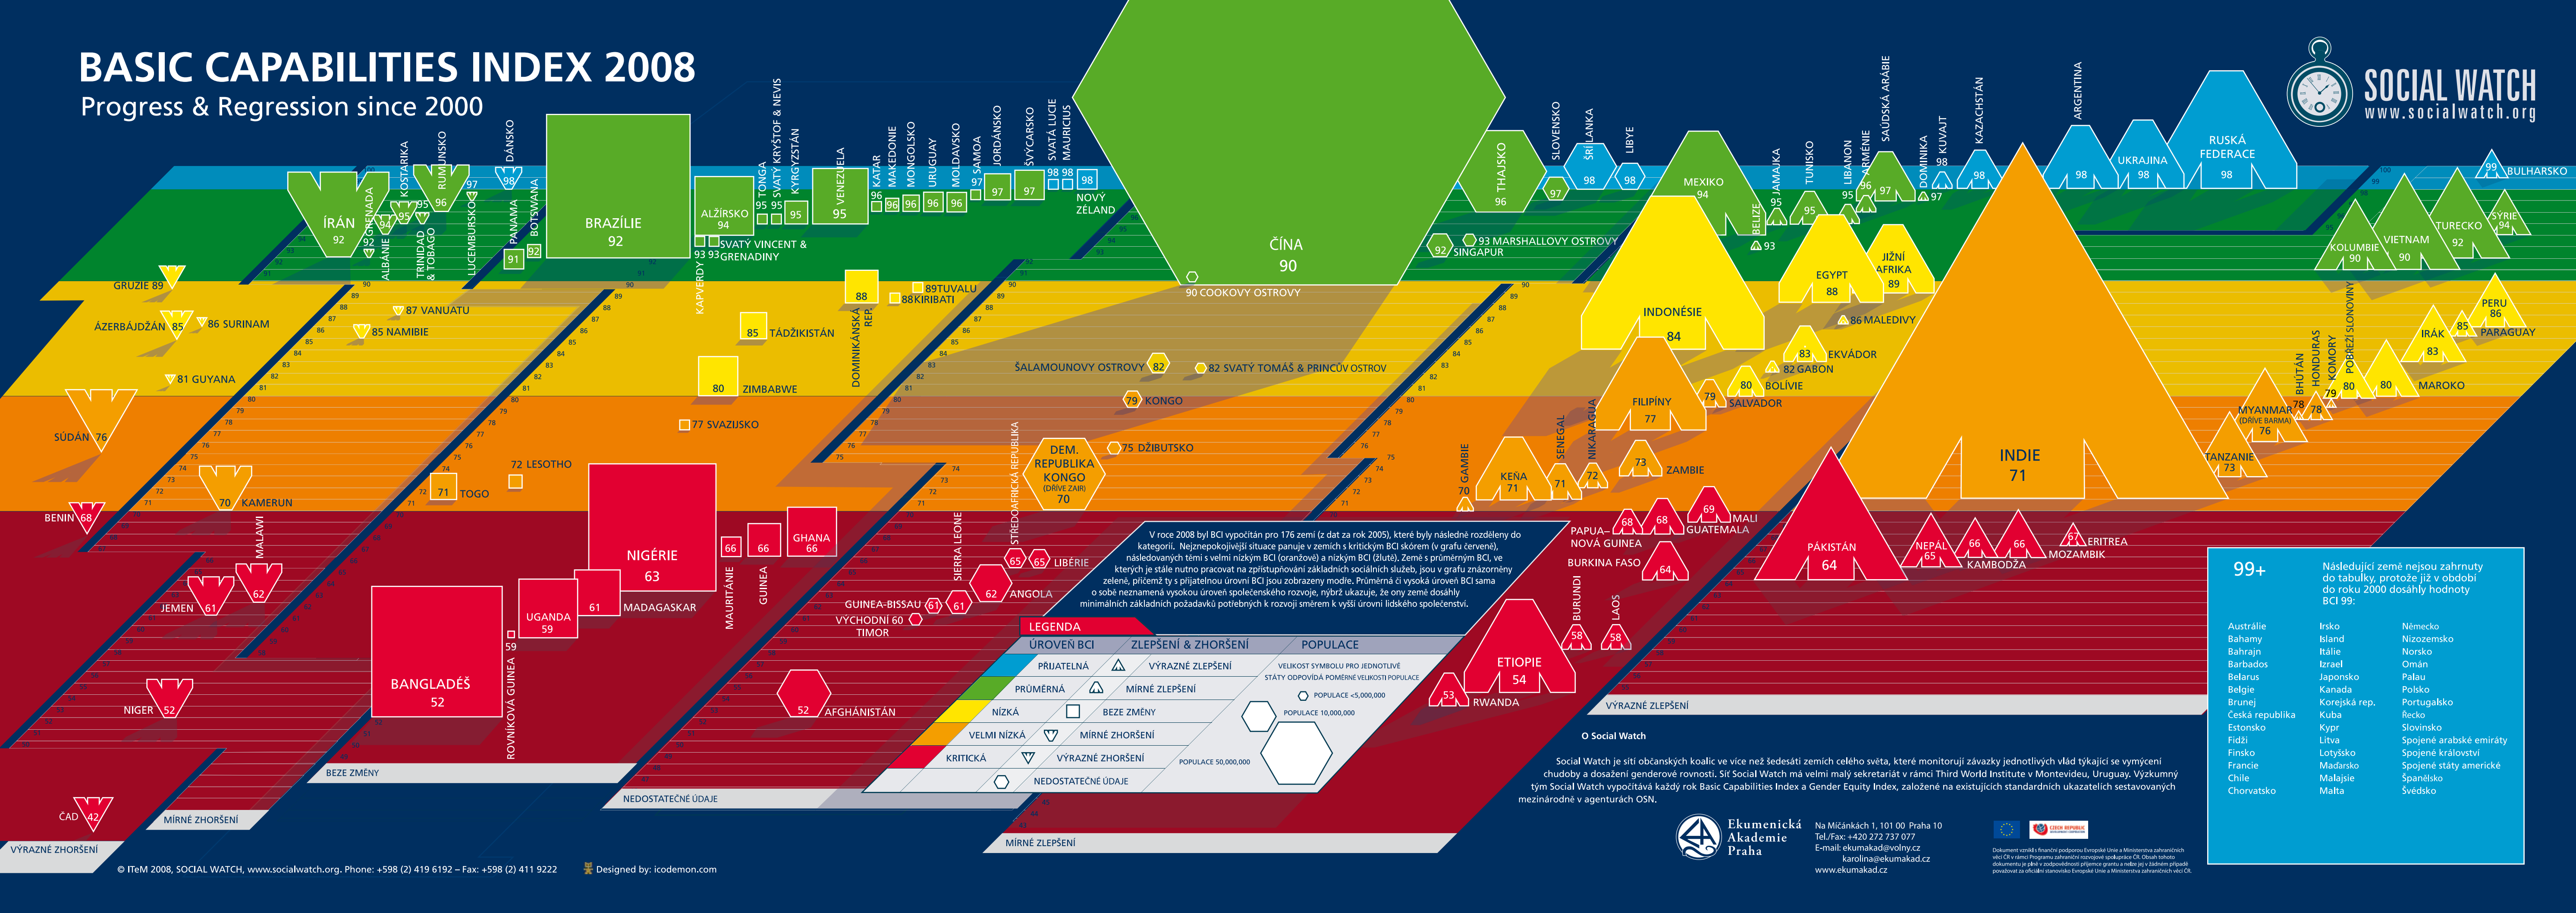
BASIC CAPABILITIES INDEX 2008
Progress & Regression since 2000

SOCIAL WATCH
www.socialwatch.org

ÍRÁN 92
GRENADA 92
ALBÁNIE
KOSTARIKA 94 95 95
TRINIDAD & TOBAGO
RUMUNSKO 96
LUCEMBURSKO 97
DÁNSKO 98
PANAMA 91
BOTSWANA 92
BRAZÍLIE 92
ALŽÍRSKO 94
KAPVERDY 93 93
SVATÝ VINCENT & GRENADINY
TONGA 95
SVATÝ KRYŠTOF & NEVIS 95
KYRGYZSTÁN 95
VENEZUELA 95
KATAR 96
MAKEDONIE 96
MONGOLSKO 96
URUGUAY 96
MOLDAVSKO 96
SAMOA 97
JORDÁNSKO 97
ŠVÝCARSKO 97
SVATÁ LUCIE 98
MAURICIUS 98
NOVÝ ZÉLAND 98
ČÍNA 90
90 COOKOVY OSTROVY
THAJSKO 96
SLOVENSKO 97
ŠRÍ LANKA 98
LIBYE 98
92 SINGAPUR
93 MARSHALLOVY OSTROVY
MEXIKO 94
BELIZE 93
JAMAJKA 95
TUNISKO 95
LIBANON 95
ARMÉNIE 96
SAÚDSKÁ ARÁBIE 97
DOMINIKA 97
KUVAJT 98
KAZACHSTÁN 98
ARGENTINA 98
UKRAJINA 98
RUSKÁ FEDERACE 98
BULHARSKO 99
GRUZIE 89
ÁZERBÁJDŽÁN 85
86 SURINAM
87 VANUATU
85 NAMIBIE
81 GUYANA
88 DOMINIKÁNSKÁ REP.
89 TUVALU
88 KIRIBATI
85 TÁDŽIKISTÁN
80 ZIMBABWE
77 SVAZIJSKO
SÚDÁN 76
72 LESOTHO
71 TOGO
70 KAMERUN
ŠALAMOUNOVY OSTROVY 82
82 SVATÝ TOMÁŠ & PRINCŮV OSTROV
79 KONGO
75 DŽIBUTSKO
DEM. REPUBLIKA KONGO (DŘÍVE ZAIR) 70
INDONÉSIE 84
EGYPT 88
JIŽNÍ AFRIKA 89
86 MALEDIVY
83 EKVÁDOR
82 GABON
80 BOLÍVIE
79 SALVADOR
FILIPÍNY 77
KEŇA 71
GAMBIE 70
SENEGAL 71
NIKARAGUA 72
73 ZAMBIE
INDIE 71
KOLUMBIE 90
VIETNAM 90
TURECKO 92
SÝRIE 94
PERU 86
85 PARAGUAY
IRÁK 83
80 MAROKO
KOMORY 79
POBŘEŽÍ SLONOVINY 80
HONDURAS 78
BHÚTÁN 78
MYANMAR (DŘÍVE BARMA) 76
TANZANIE 73
BENIN 68
MALAWI 62
JEMEN 61
NIGER 52
ČAD 42
NIGÉRIE 63
MADAGASKAR 61
UGANDA 59
59 ROVNÍKOVÁ GUINEA
BANGLADÉŠ 52
MAURITÁNIE 66
GUINEA 66
GHANA 66
SIERRA LEONE
STŘEDOAFRICKÁ REPUBLIKA 65
65 LIBÉRIE
GUINEA-BISSAU 61
61
VÝCHODNÍ TIMOR 60
62 ANGOLA
52 AFGHÁNISTÁN
PAPUA-NOVÁ GUINEA 68
68 69 MALI GUATEMALA
BURKINA FASO 64
BURUNDI 58
LAOS 58
ETIOPIE 54
53 RWANDA
PÁKISTÁN 64
NEPÁL 65
66 KAMBODŽA
66
67 ERITREA MOZAMBIK

V roce 2008 byl BCI vypočítán pro 176 zemí (z dat za rok 2005), které byly následně rozděleny do kategorií. Nejznepokojivější situace panuje v zemích s kritickým BCI skórem (v grafu červené), následovaných těmi s velmi nízkým BCI (oranžové) a nízkým BCI (žluté). Země s průměrným BCI, ve kterých je stále nutno pracovat na zpřístupnění základních sociálních služeb, jsou v grafu znázorněny zeleně; přijatelnou úroveň BCI jsou zobrazeny modře. Průměrná či vysoká úroveň BCI sama o sobě neznamená vysokou úroveň společenského rozvoje, nýbrž ukazuje, že ony země dosáhly minimálních základních požadavků potřebných k rozvoji směrem k vyšší úrovni lidského společenství.

LEGENDA
ÚROVEŇ BCI | ZLEPŠENÍ & ZHORŠENÍ | POPULACE
PŘIJATELNÁ | VÝRAZNÉ ZLEPŠENÍ
PRŮMĚRNÁ | MÍRNÉ ZLEPŠENÍ
NÍZKÁ | BEZE ZMĚNY
VELMI NÍZKÁ | MÍRNÉ ZHORŠENÍ
KRITICKÁ | VÝRAZNÉ ZHORŠENÍ
NEDOSTATEČNÉ ÚDAJE
VELIKOST SYMBOLU PRO JEDNOTLIVÉ STÁTY ODPOVÍDÁ POMĚRNÉ VELIKOSTI PŘÍSLUŠNÉ POPULACE
POPULACE <5,000,000
POPULACE 10,000,000
POPULACE 50,000,000

VÝRAZNÉ ZHORŠENÍ
MÍRNÉ ZHORŠENÍ
BEZE ZMĚNY
NEDOSTATEČNÉ ÚDAJE
MÍRNÉ ZLEPŠENÍ
VÝRAZNÉ ZLEPŠENÍ

99+
Následující země nejsou zahrnuty do tabulky, protože již v období do roku 2000 dosáhly hodnoty BCI 99:
Austrálie, Bahamy, Bahrajn, Barbados, Belarus, Belgie, Brunej, Česká republika, Estonsko, Fidži, Finsko, Francie, Chorvatsko
Irsko, Island, Itálie, Izrael, Japonsko, Kanada, Korejská rep., Kuba, Kypr, Litva, Lotyšsko, Maďarsko, Malajsie, Malta
Německo, Nizozemsko, Norsko, Omán, Palau, Polsko, Portugalsko, Řecko, Slovinsko, Spojené arabské emiráty, Spojené království, Spojené státy americké, Španělsko, Švédsko

O Social Watch
Social Watch je síť občanských koalic ve více než šedesáti zemích celého světa, které monitorují závazky jednotlivých vlád týkající se vymýcení chudoby a dosažení genderové rovnosti. Síť Social Watch má velmi malý sekretariát v rámci Third World Institute v Montevideu, Uruguay. Výzkumný tým Social Watch vypočítává každý rok Basic Capabilities Index a Gender Equity Index, založené na existujících standardních ukazatelích sestavovaných mezinárodně v agenturách OSN.

Ekumenická Akademie Praha
Na Műčánkách 1, 101 00 Praha 10
Tel./Fax: +420 272 737 077
E-mail: ekumakad@volny.cz
karolina@ekumakad.cz
www.ekumakad.cz

CZECH REPUBLIC
Dokument vznikl s finanční podporou Evropské Unie a Ministerstva zahraničních věcí ČR v rámci Programu zahraniční rozvojové spolupráce ČR. Obsah tohoto dokumentu je plně v zodpovědnosti příjemce grantu a nelze jej v žádném případě považovat za oficiální stanovisko Evropské Unie a Ministerstva zahraničních věcí ČR.

© ITeM 2008, SOCIAL WATCH, www.socialwatch.org. Phone: +598 (2) 419 6192 – Fax: +598 (2) 411 9222
Designed by: icodemon.com